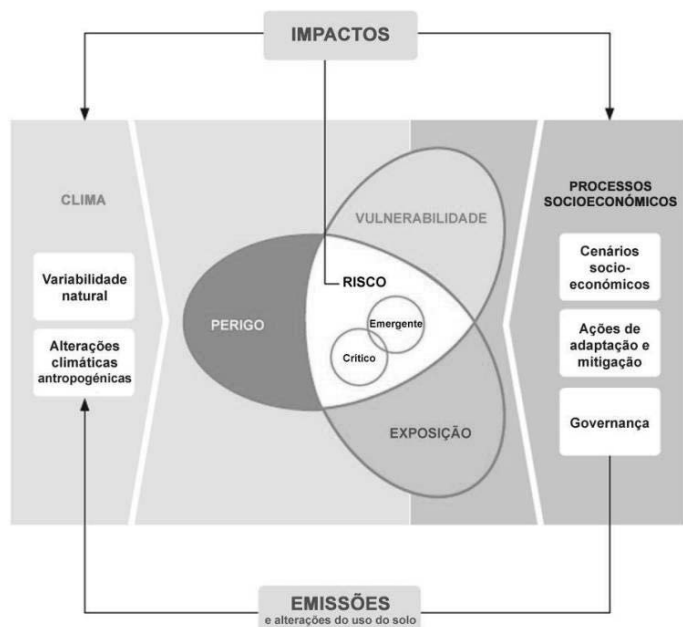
IMPACTOS

CLIMA

Variabilidade natural

Alterações climáticas antropogénicas

VULNERABILIDADE

RISCO

PERIGO

Emergente

Crítico

EXPOSIÇÃO

PROCESSOS SOCIOECONÓMICOS

Cenários socio-económicos

Ações de adaptação e mitigação

Governança

EMISSÕES
e alterações do uso do solo